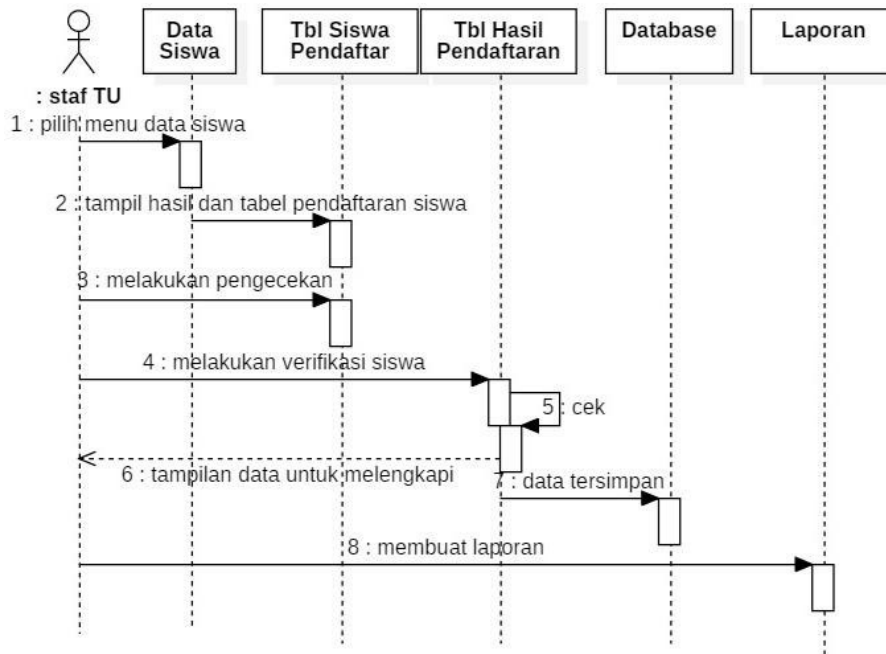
: staf TU

Data Siswa

Tbl Siswa Pendaftar

Tbl Hasil Pendaftaran

Database

Laporan

1 : pilih menu data siswa

2 : tampil hasil dan tabel pendaftaran siswa

3 : melakukan pengecekan

4 : melakukan verifikasi siswa

5 : cek

6 : tampilan data untuk melengkapi

7 : data tersimpan

8 : membuat laporan